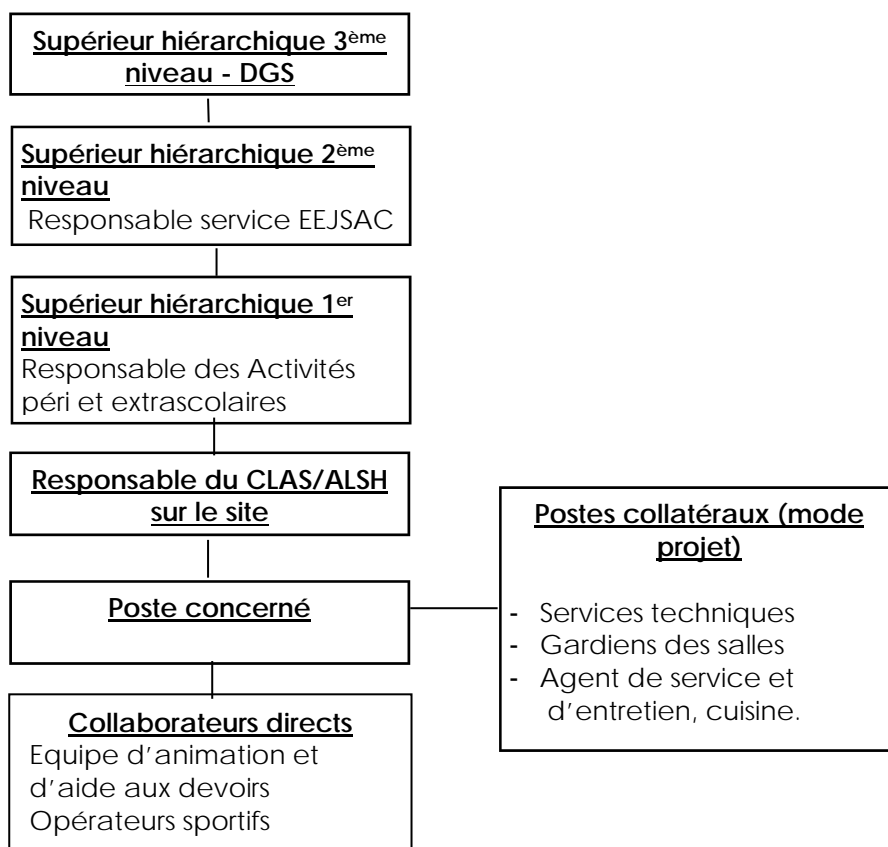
Supérieur hiérarchique 3$^{ème}$ niveau - DGS

Supérieur hiérarchique 2$^{ème}$ niveau
Responsable service EEJSAC

Supérieur hiérarchique 1$^{er}$ niveau
Responsable des Activités péri et extrascolaires

Responsable du CLAS/ALSH sur le site

Poste concerné

Postes collatéraux (mode projet)
- Services techniques
- Gardiens des salles
- Agent de service et d'entretien, cuisine.

Collaborateurs directs
Equipe d'animation et d'aide aux devoirs
Opérateurs sportifs